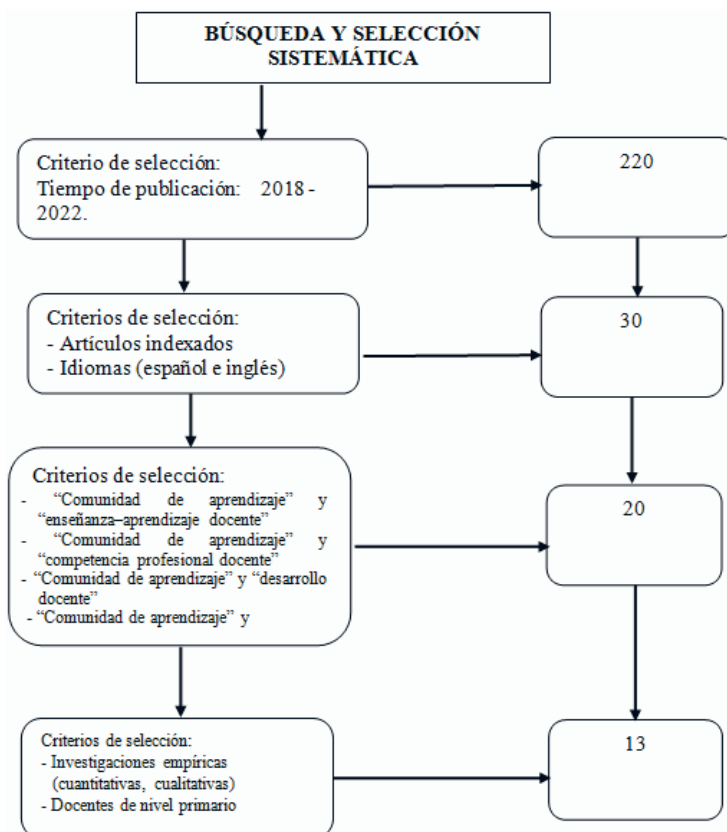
BÚSQUEDA Y SELECCIÓN SISTEMÁTICA

Criterio de selección:
Tiempo de publicación: 2018 - 2022.

220

Criterios de selección:
- Artículos indexados
- Idiomas (español e inglés)

30

Criterios de selección:
- "Comunidad de aprendizaje" y "enseñanza–aprendizaje docente"
- "Comunidad de aprendizaje" y "competencia profesional docente"
- "Comunidad de aprendizaje" y "desarrollo docente"
- "Comunidad de aprendizaje" y

20

Criterios de selección:
- Investigaciones empíricas (cuantitativas, cualitativas)
- Docentes de nivel primario

13